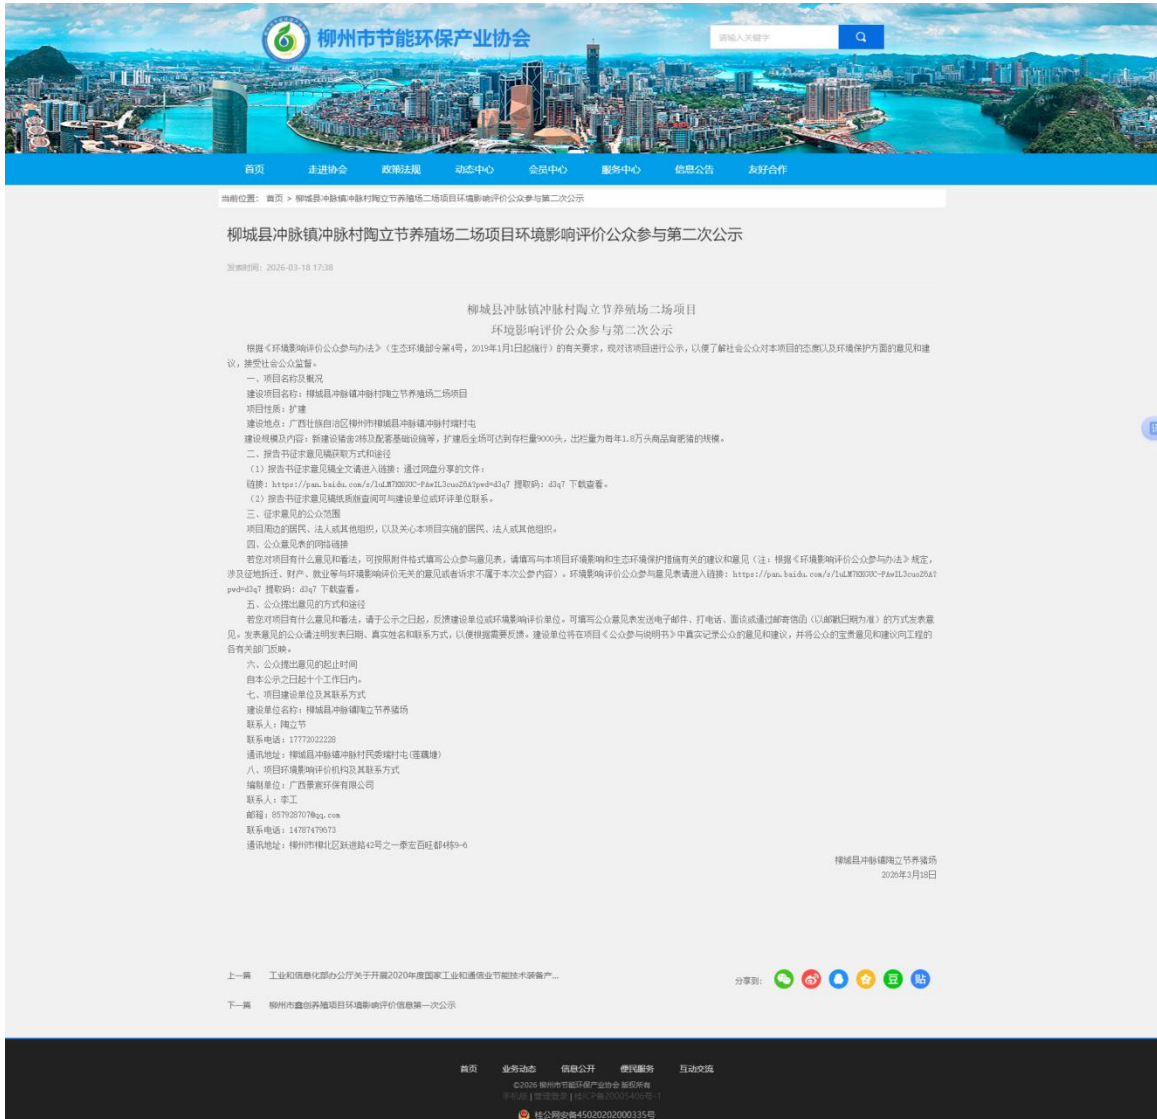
柳州市节能环保产业协会

请输入关键字

首页 走进协会 政策法规 动态中心 会员中心 服务中心 信息公告 友好合作

当前位置： 首页 > 柳城县冲脉镇冲脉村陶立节养殖场二场项目环境影响评价公众参与第二次公示

柳城县冲脉镇冲脉村陶立节养殖场二场项目环境影响评价公众参与第二次公示

发表时间：2026-03-18 17:38

柳城县冲脉镇冲脉村陶立节养殖场二场项目
环境影响评价公众参与第二次公示

根据《环境影响评价公众参与办法》（生态环境部令第4号，2019年1月1日起施行）的有关要求，现对该项目进行公示，以便了解社会公众对本项目的态度以及环境保护方面的意见和建议，接受社会公众监督。

一、项目名称及概况

建设项目名称：柳城县冲脉镇冲脉村陶立节养殖场二场项目

项目性质：扩建

建设地点：广西壮族自治区柳州市柳城县冲脉镇冲脉村塘村屯

建设规模及内容：新建设猪舍2栋及配套基础设施等，扩建后全场可达到存栏量9000头，出栏量为每年1.8万头商品育肥猪的规模。

二、报告书征求意见稿获取方式和途径

（1）报告书征求意见稿全文请进入链接：通过网盘分享的文件：

链接：https://pan.baidu.com/s/1uLW7KHGUC-PAwIL3cuoZ6A?pwd=d3q7 提取码：d3q7 下载查看。

（2）报告书征求意见稿纸质版查阅可与建设单位或环评单位联系。

三、征求意见的公众范围

项目周边的居民、法人或其他组织，以及关心本项目实施的居民、法人或其他组织。

四、公众意见表的网络链接

若您对项目有什么意见和看法，可按照附件格式填写公众参与意见表，请填写与本项目环境影响和生态环境保护措施有关的建议和意见（注：根据《环境影响评价公众参与办法》规定，涉及征地拆迁、财产、就业等与环境影响评价无关的意见或者诉求不属于本次公参内容）。环境影响评价公众参与意见表请进入链接：https://pan.baidu.com/s/1uLW7KHGUC-PAwIL3cuoZ6A?pwd=d3q7 提取码：d3q7 下载查看。

五、公众提出意见的方式和途径

若您对项目有什么意见和看法，请于公示之日起，反馈建设单位或环境影响评价单位。可填写公众意见表发送电子邮件、打电话、面谈或通过邮寄信函（以邮戳日期为准）的方式发表意见，发表意见的公众请注明发表日期、真实姓名和联系方式，以便根据需要反馈。建设单位将在项目《公众参与说明书》中真实记录公众的意见和建议，并将公众的宝贵意见和建议向工程的各有关部门反映。

六、公众提出意见的起止时间

自本公示之日起十个工作日内。

七、项目建设单位及其联系方式

建设单位名称：柳城县冲脉镇陶立节养殖场

联系人：陶立节

联系电话：17772022228

通讯地址：柳城县冲脉镇冲脉村民委塘村屯(莲藕塘)

八、项目环境影响评价机构及其联系方式

编制单位：广西景宸环保有限公司

联系人：李工

邮箱：857928707@qq.com

联系电话：14787479673

通讯地址：柳州市柳北区跃进路42号之一泰安百旺都4栋9-6

柳城县冲脉镇陶立节养殖场
2026年3月18日

上一篇 工业和信息化部办公厅关于开展2020年度国家工业和通信业节能技术装备产...

下一篇 柳州市鑫创养殖项目环境影响评价信息第一次公示

分享到：

首页 业务动态 信息公开 便民服务 互动交流

©2026 柳州市节能环保产业协会 版权所有

手机版 | 管理登录 | 桂ICP备20005406号-1

桂公网安备45020202000335号